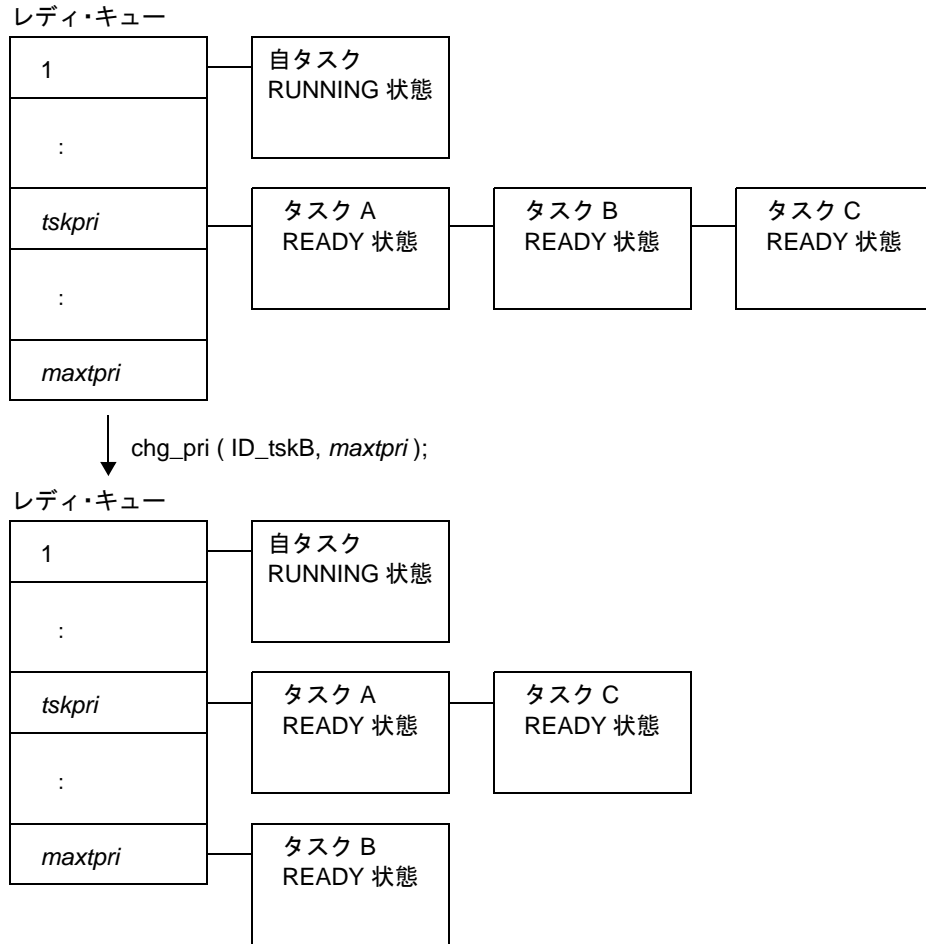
レディ・キュー

1

:

tskpri

:

maxtpri

自タスク
RUNNING 状態

タスク A
READY 状態

タスク B
READY 状態

タスク C
READY 状態

chg_pri ( ID_tskB, maxtpri );

レディ・キュー

1

:

tskpri

:

maxtpri

自タスク
RUNNING 状態

タスク A
READY 状態

タスク C
READY 状態

タスク B
READY 状態